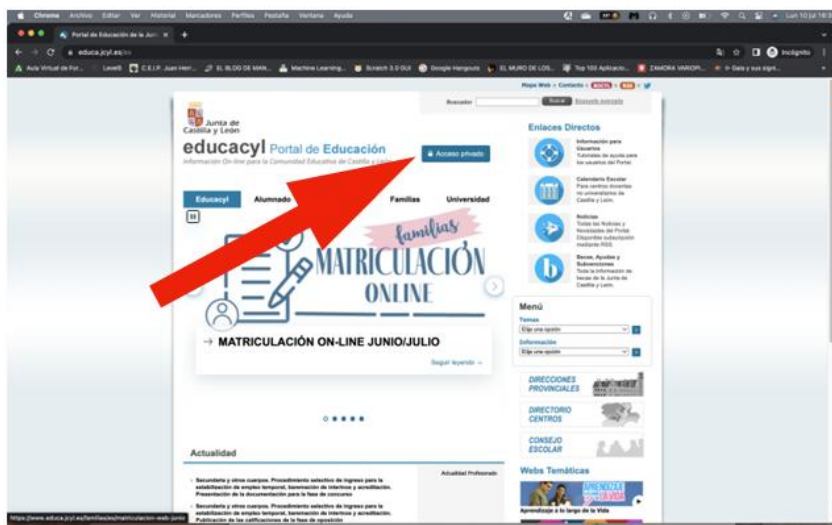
Chrome Archivo Editar Ver Historial Marcadores Perfiles Pestaña Ventana Ayuda

Lun 10 jul 18:3

Portal de Educación de la Junt ×

educa.jcyl.es/es

Incógnito

Aula Virtual de Pot... LeveIE C.E.I.P. Juan Herr... EL BLOG DE MAN... Machine Learning... Scratch 3.0 GUI Google Hangouts EL MURO DE LOS... Top 100 Aplicacio... ZAMORA VARIOPI... Gala y sus signi...

Mapa Web » Contacto »

Buscador Buscar Búsqueda avanzada

Junta de Castilla y León

educacyl Portal de Educación

Información On-line para la Comunidad Educativa de Castilla y León

Acceso privado

Educacyl Alumnado Familias Universidad

familias

MATRICULACIÓN ONLINE

→ MATRICULACIÓN ON-LINE JUNIO/JULIO

Seguir leyendo →

Enlaces Directos

Información para Usuarios
Tutoriales de ayuda para los usuarios del Portal.

Calendario Escolar
Para centros docentes no universitarios de Castilla y León.

Noticias
Todas las Noticias y Novedades del Portal. Disponible subscripción mediante RSS.

Becas, Ayudas y Subvenciones
Toda la información de becas de la Junta de Castilla y León.

Menú

Temas
Elija una opción

Información
Elija una opción

DIRECCIONES PROVINCIALES

DIRECTORIO CENTROS

CONSEJO ESCOLAR

Actualidad

Actualidad Profesorado

Secundaria y otros cuerpos. Procedimiento selectivo de ingreso para la estabilización de empleo temporal, baremación de interinos y acreditación. Presentación de la documentación para la fase de concurso

Secundaria y otros cuerpos. Procedimiento selectivo de ingreso para la estabilización de empleo temporal, baremación de interinos y acreditación. Publicación de las calificaciones de la fase de oposición

Webs Temáticas

Aprendizaje a lo largo de la Vida

https://www.educa.jcyl.es/familias/es/matriculacion-web-junio